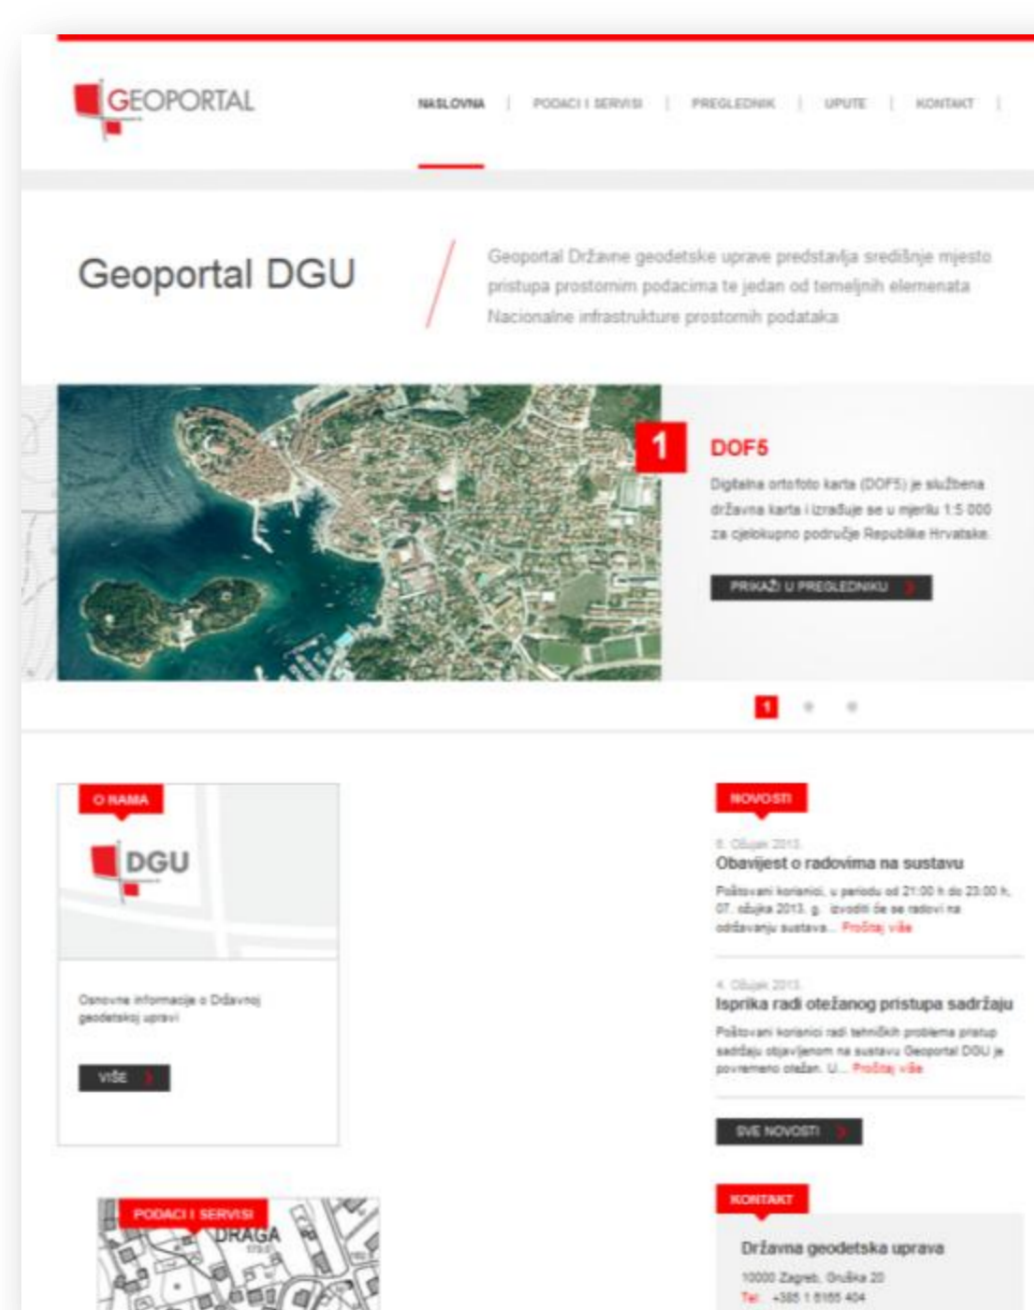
GEOPORTAL

NASLOVNA | PODACI I SERVISI | PREGLEDNIK | UPUTE | KONTAKT |

Geoportal DGU

Geoportal Državne geodetske uprave predstavlja središnje mjesto pristupa prostornim podacima te jedan od temeljnih elemenata Nacionalne infrastrukture prostornih podataka

1

DOF5

Digitalna ortofoto karta (DOF5) je službena državna karta i izrađuje se u mjerilu 1:5 000 za cjelokupno područje Republike Hrvatske.

PRIKAŽI U PREGLEDNIKU

1

O NAMA

DGU

Osnovne informacije o Državnoj geodetskoj upravi

VIŠE

PODACI I SERVISI

DRAGA

NOVOSTI

8. Ožujak 2013.

Obavijest o radovima na sustavu

Poštovani korisnici, u periodu od 21:00 h do 23:00 h, 07. ožujka 2013. g. izvoditi će se radovi na održavanju sustava... Pročitaj više

4. Ožujak 2013.

Isprika radi otežanog pristupa sadržaju

Poštovani korisnici radi tehničkih problema pristup sadržaju objavljenom na sustavu Geoportal DGU je povremeno otežan. U... Pročitaj više

SVE NOVOSTI

KONTAKT

Državna geodetska uprava

10000 Zagreb, Gruška 20

Tel: +385 1 6165 404